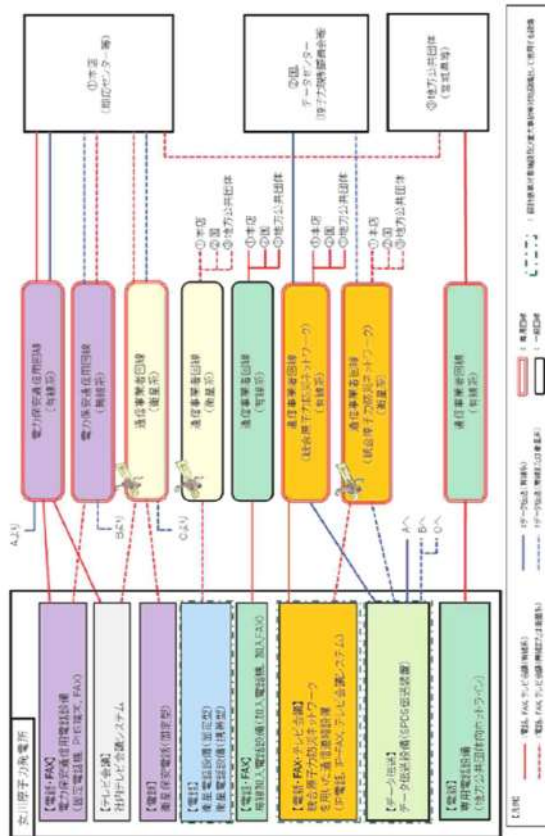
女川原子力発電所

【電話・FAX】
電力保安通信用電話設備
(固定電話機、PHS端末、FAX)

【テレビ会議】
社内テレビ会議システム

【電話】
衛星保安電話(固定型)

【電話】
衛星電話設備(固定型)
衛星電話設備(携帯型)

【電話・FAX】
局線加入電話設備(加入電話、加入FAX)

【電話・FAX・テレビ会議】
統合原子力防災ネットワーク
を用いた通信連絡設備
(IP電話、IP-FAX、テレビ会議システム)

【データ伝送】
データ伝送設備(SPDS伝送装置)

【電話】
専用電話設備
(地方公共団体向ホットライン)

Aより
Bより
Cより

電力保安通信用回線
(有線系)

電力保安通信用回線
(無線系)

通信事業者回線
(衛星系)

通信事業者回線
(衛星系)

通信事業者回線
(有線系)

通信事業者回線
(統合原子力防災ネットワーク)
(有線系)

通信事業者回線
(統合原子力防災ネットワーク)
(衛星系)

通信事業者回線
(有線系)

①本店
②国
③地方公共団体

①本店
②国
③地方公共団体

①本店
②国
③地方公共団体

①本店
②国
③地方公共団体

A へ
B へ
C へ

①本店
(即応センター等)

②国
データセンター
(原子力規制委員会等)

③地方公共団体
(宮城県等)

【凡例】
電話、FAX、テレビ会議(有線系)
電話、FAX、テレビ会議(無線系又は衛星系)
データ伝送(有線系)
データ伝送(無線系又は衛星系)
: 常用電源
: 一般電源
: 設計基準事故対処設備及び重大事故等対処設備として使用する設備